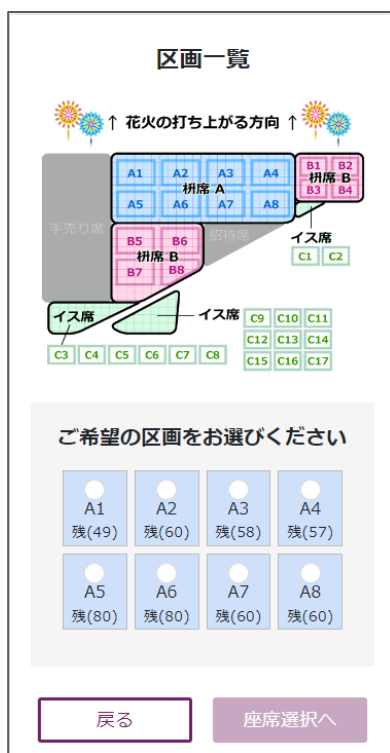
区画一覧

↑ 花火の打ち上がる方向 ↑

A1 A2 A3 A4
枡席 A
A5 A6 A7 A8

B1 B2
枡席 B
B3 B4

手売り席

招待席

イス席
C1 C2

B5 B6
枡席 B
B7 B8

イス席

イス席

C3 C4 C5 C6 C7 C8

C9 C10 C11
C12 C13 C14
C15 C16 C17

ご希望の区画をお選びください

| A1 残(49) | A2 残(60) | A3 残(58) | A4 残(57) |
|---|---|---|---|
| A5 残(80) | A6 残(80) | A7 残(60) | A8 残(60) |

戻る

座席選択へ